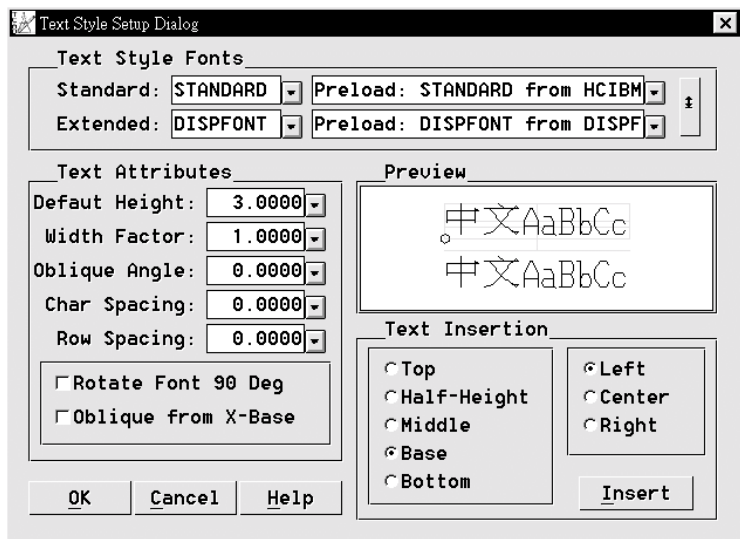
Text Style Setup Dialog

Text Style Fonts
Standard: STANDARD Preload: STANDARD from HCIBM
Extended: DISPFONT Preload: DISPFONT from DISPF

Text Attributes
Defaut Height: 3.0000
Width Factor: 1.0000
Oblique Angle: 0.0000
Char Spacing: 0.0000
Row Spacing: 0.0000
Rotate Font 90 Deg
Oblique from X-Base

Preview
中文AaBbCc
中文AaBbCc

Text Insertion
Top
Half-Height
Middle
Base
Bottom

Left
Center
Right

Insert

OK Cancel Help